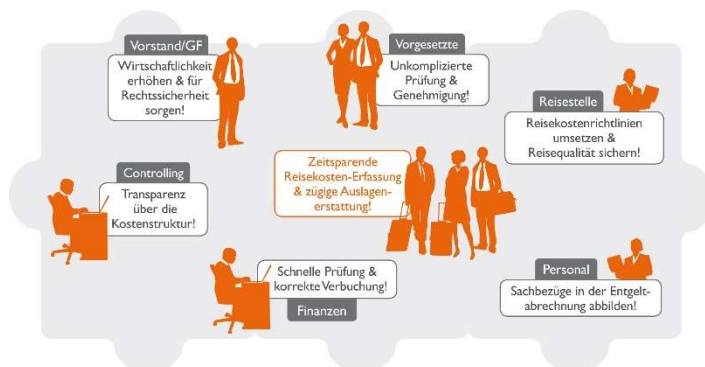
Vorstand/GF
Wirtschaftlichkeit erhöhen & für Rechtssicherheit sorgen!

Vorgesetzte
Unkomplizierte Prüfung & Genehmigung!

Reisestelle
Reisekostenrichtlinien umsetzen & Reisequalität sichern!

Controlling
Transparenz über die Kostenstruktur!

Zeitsparende Reisekosten-Erfassung & zügige Auslagenerstattung!

Schnelle Prüfung & korrekte Verbuchung!
Finanzen

Personal
Sachbezüge in der Entgeltabrechnung abbilden!